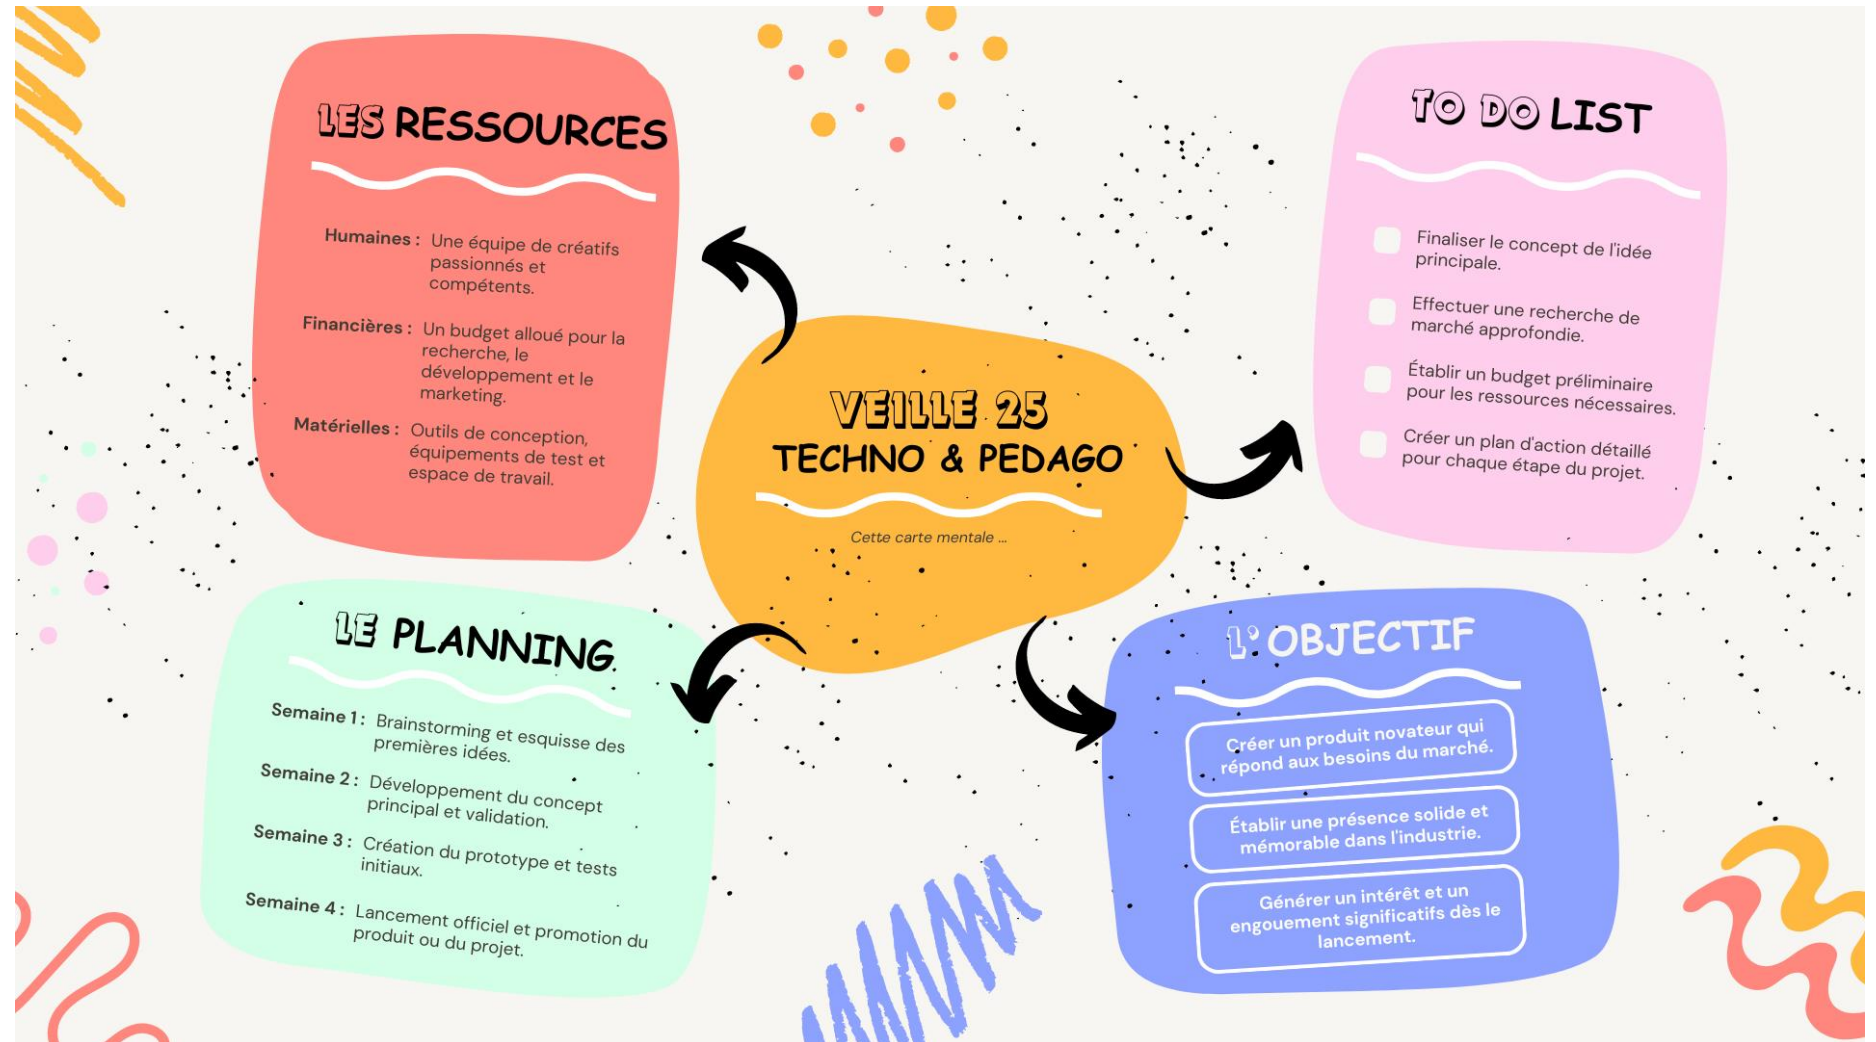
LES RESSOURCES

Humaines : Une équipe de créatifs passionnés et compétents.

Financières : Un budget alloué pour la recherche, le développement et le marketing.

Matérielles : Outils de conception, équipements de test et espace de travail.

VEILLE 25
TECHNO & PEDAGO

Cette carte mentale ...

TO DO LIST

Finaliser le concept de l'idée principale.

Effectuer une recherche de marché approfondie.

Établir un budget préliminaire pour les ressources nécessaires.

Créer un plan d'action détaillé pour chaque étape du projet.

LE PLANNING

Semaine 1 : Brainstorming et esquisse des premières idées.

Semaine 2 : Développement du concept principal et validation.

Semaine 3 : Création du prototype et tests initiaux.

Semaine 4 : Lancement officiel et promotion du produit ou du projet.

L'OBJECTIF

Créer un produit novateur qui répond aux besoins du marché.

Établir une présence solide et mémorable dans l'industrie.

Générer un intérêt et un engouement significatifs dès le lancement.